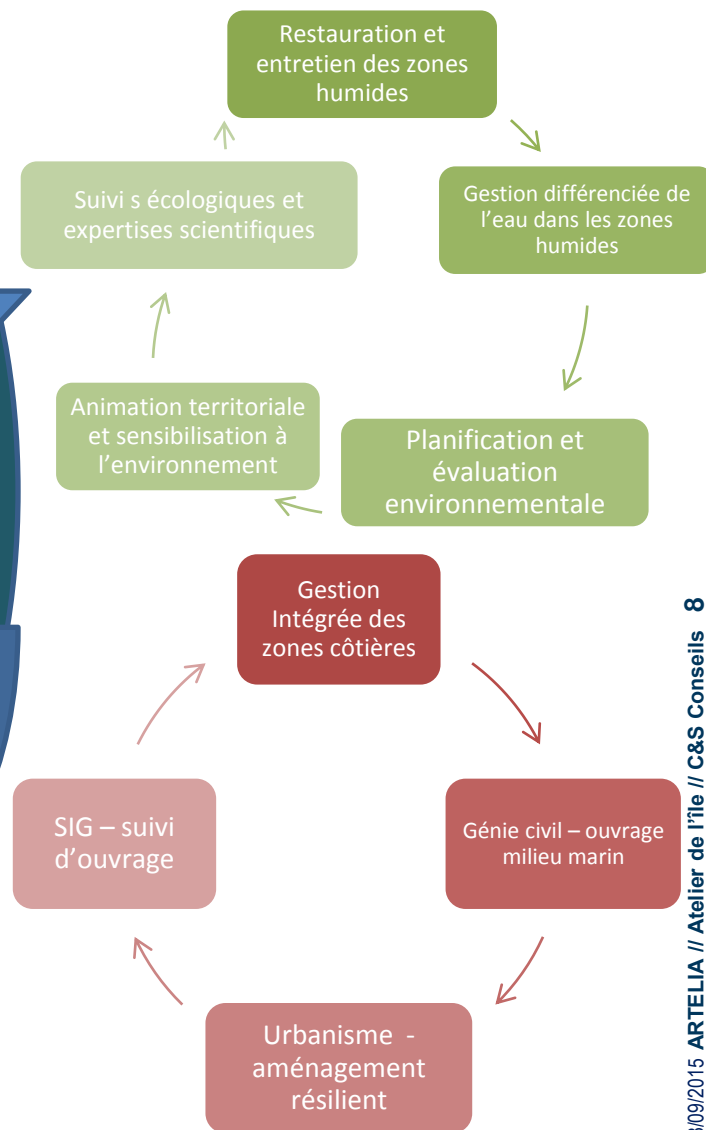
Restauration et entretien des zones humides

Gestion différenciée de l'eau dans les zones humides

Planification et évaluation environnementale

Animation territoriale et sensibilisation à l'environnement

Suivi s écologiques et expertises scientifiques

Gestion Intégrée des zones côtières

Génie civil – ouvrage milieu marin

Urbanisme - aménagement résilient

SIG – suivi d'ouvrage

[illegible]3/09/2015 ARTELIA // Atelier de l'île // C&S Conseils 8